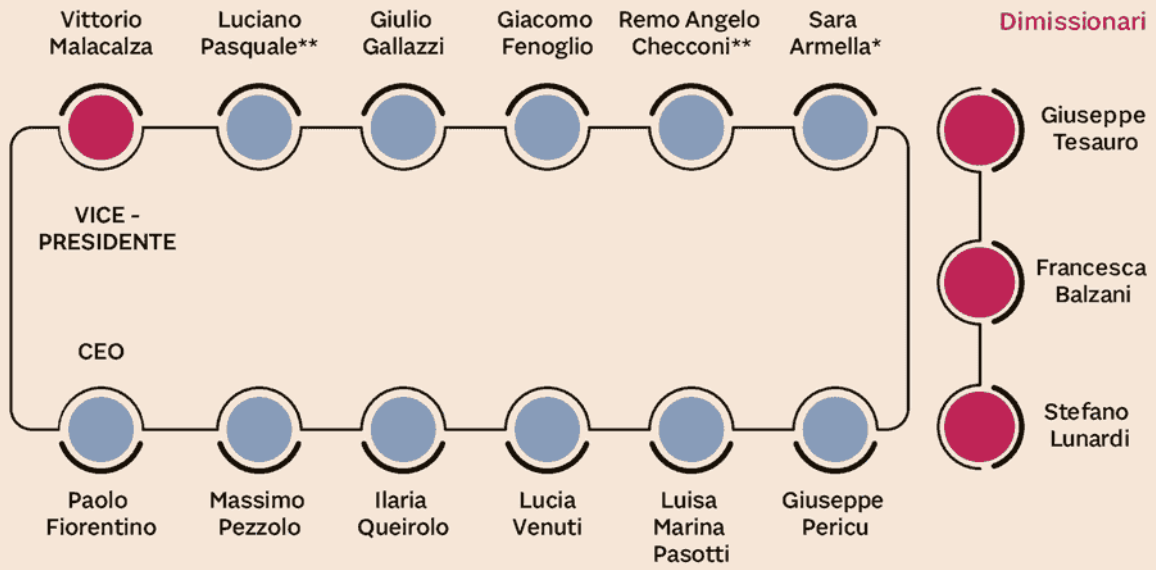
Vittorio Malacalza

Luciano Pasquale**

Giulio Gallazzi

Giacomo Fenoglio

Remo Angelo Checconi**

Sara Armella*

Dimissionari

Giuseppe Tesauro

VICE - PRESIDENTE

Francesca Balzani

CEO

Stefano Lunardi

Paolo Fiorentino

Massimo Pezzolo

Ilaria Queirolo

Lucia Venuti

Luisa Marina Pasotti

Giuseppe Pericu